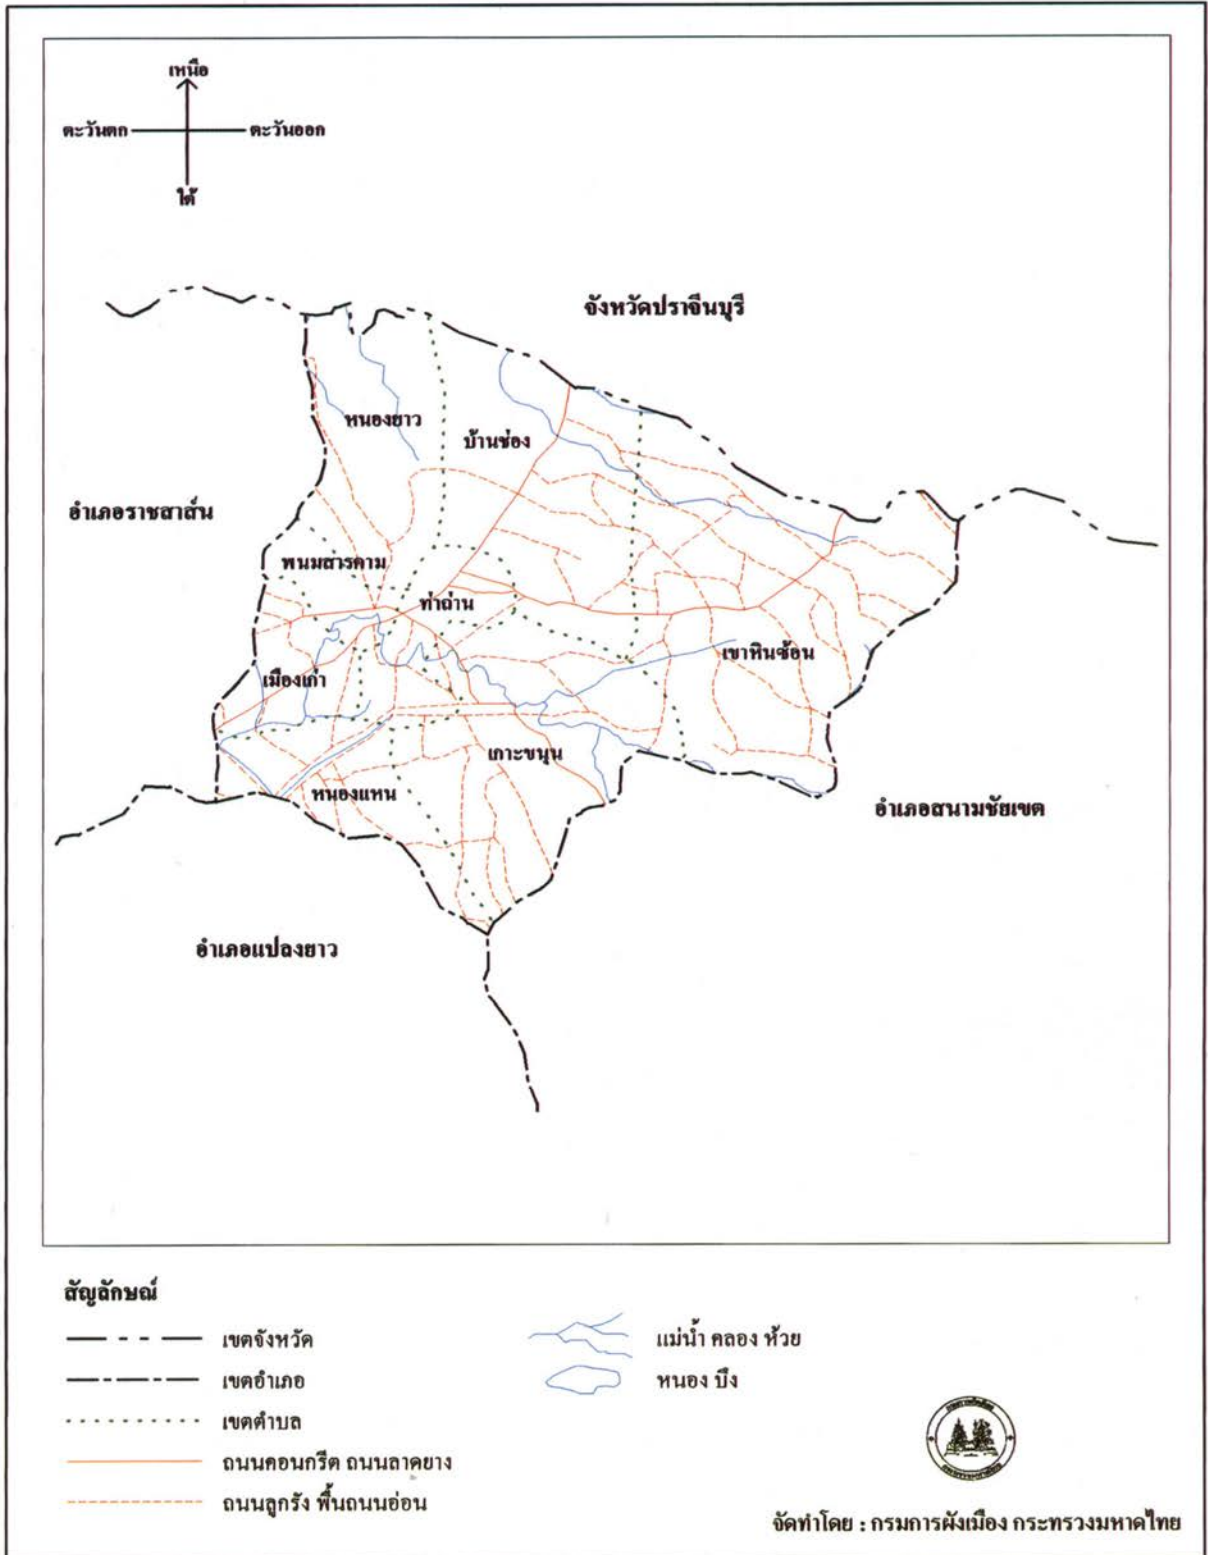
เหนือ
ตะวันตก
ตะวันออก
ใต้

จังหวัดปราจีนบุรี
หนองยาว
บ้านซ่อง
อำเภอราชสาส์น
พนมสารคาม
ท่าถ่าน
เขาหินซ้อน
เมืองเก่า
เกาะขนุน
หนองแหน
อำเภอสนามชัยเขต
อำเภอแปลงยาว

สัญลักษณ์
เขตจังหวัด
เขตอำเภอ
เขตตำบล
ถนนคอนกรีต ถนนลาดยาง
ถนนลูกรัง พื้นถนนอ่อน
แม่น้ำ คลอง ห้วย
หนอง บึง

จัดทำโดย : กรมการผังเมือง กระทรวงมหาดไทย